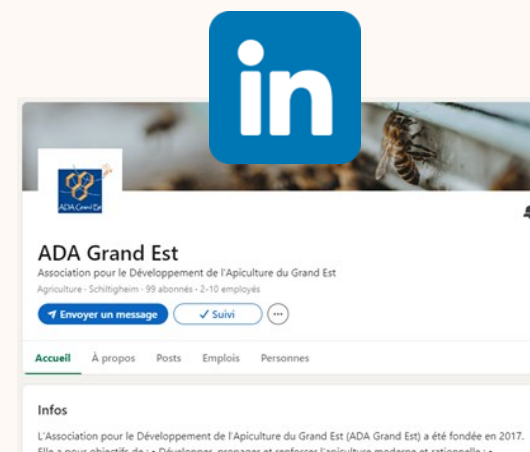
in

ADA Grand Est

ADA Grand Est

Association pour le Développement de l'Apiculture du Grand Est

Agriculture · Schiltigheim · 99 abonnés · 2-10 employés

Envoyer un message

✓ Suivi

Accueil À propos Posts Emplois Personnes

Infos

L'Association pour le Développement de l'Apiculture du Grand Est (ADA Grand Est) a été fondée en 2017. Elle a pour objectifs de : • Développer, propager et renforcer l'apiculture moderne et rationnelle ; •